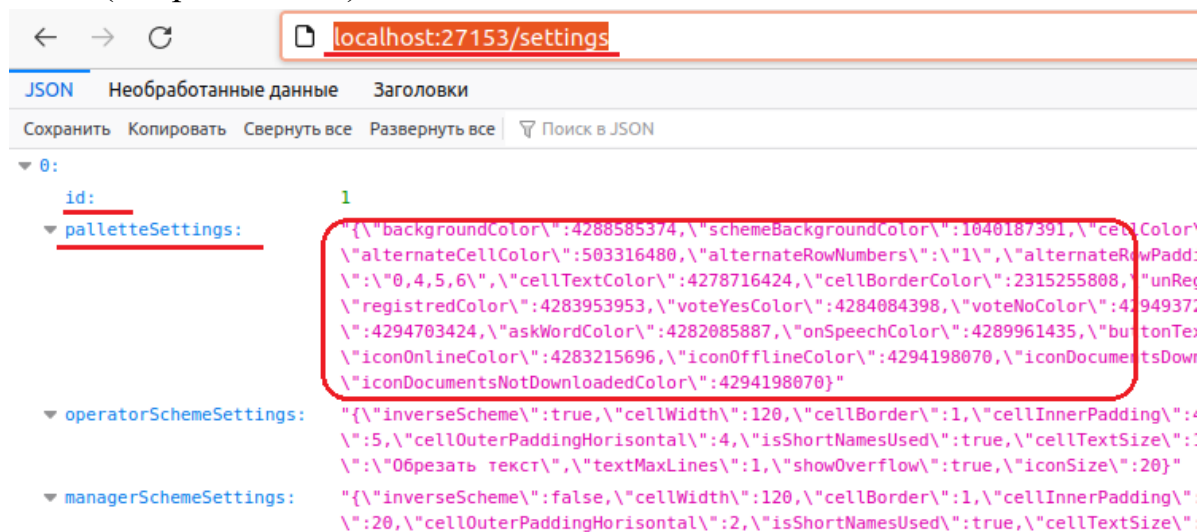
localhost:27153/settings

JSON Необработанные данные Заголовки

Сохранить Копировать Свернуть все Развернуть все Поиск в JSON

0:

id: 1

palletteSettings: "{\"backgroundColor\":4288585374,\"schemeBackgroundColor\":1040187391,\"cellColor\ \"alternateCellColor\":503316480,\"alternateRowNumbers\":\"1\",\"alternateRowPaddi \":\"0,4,5,6\",\"cellTextColor\":4278716424,\"cellBorderColor\":2315255808,\"unReg \"registredColor\":4283953953,\"voteYesColor\":4284084398,\"voteNoColor\":42949372 \":4294703424,\"askWordColor\":4282085887,\"onSpeechColor\":4289961435,\"buttonTex \"iconOnlineColor\":4283215696,\"iconOfflineColor\":4294198070,\"iconDocumentsDown \"iconDocumentsNotDownloadedColor\":4294198070}"

operatorSchemeSettings: "{\"inverseScheme\":true,\"cellWidth\":120,\"cellBorder\":1,\"cellInnerPadding\":4 \":5,\"cellOuterPaddingHorisontal\":4,\"isShortNamesUsed\":true,\"cellTextSize\":1 \":\"Обрезать текст\",\"textMaxLines\":1,\"showOverflow\":true,\"iconSize\":20}"

managerSchemeSettings: "{\"inverseScheme\":false,\"cellWidth\":120,\"cellBorder\":1,\"cellInnerPadding\ \":20,\"cellOuterPaddingHorisontal\":2,\"isShortNamesUsed\":true,\"cellTextSize\"